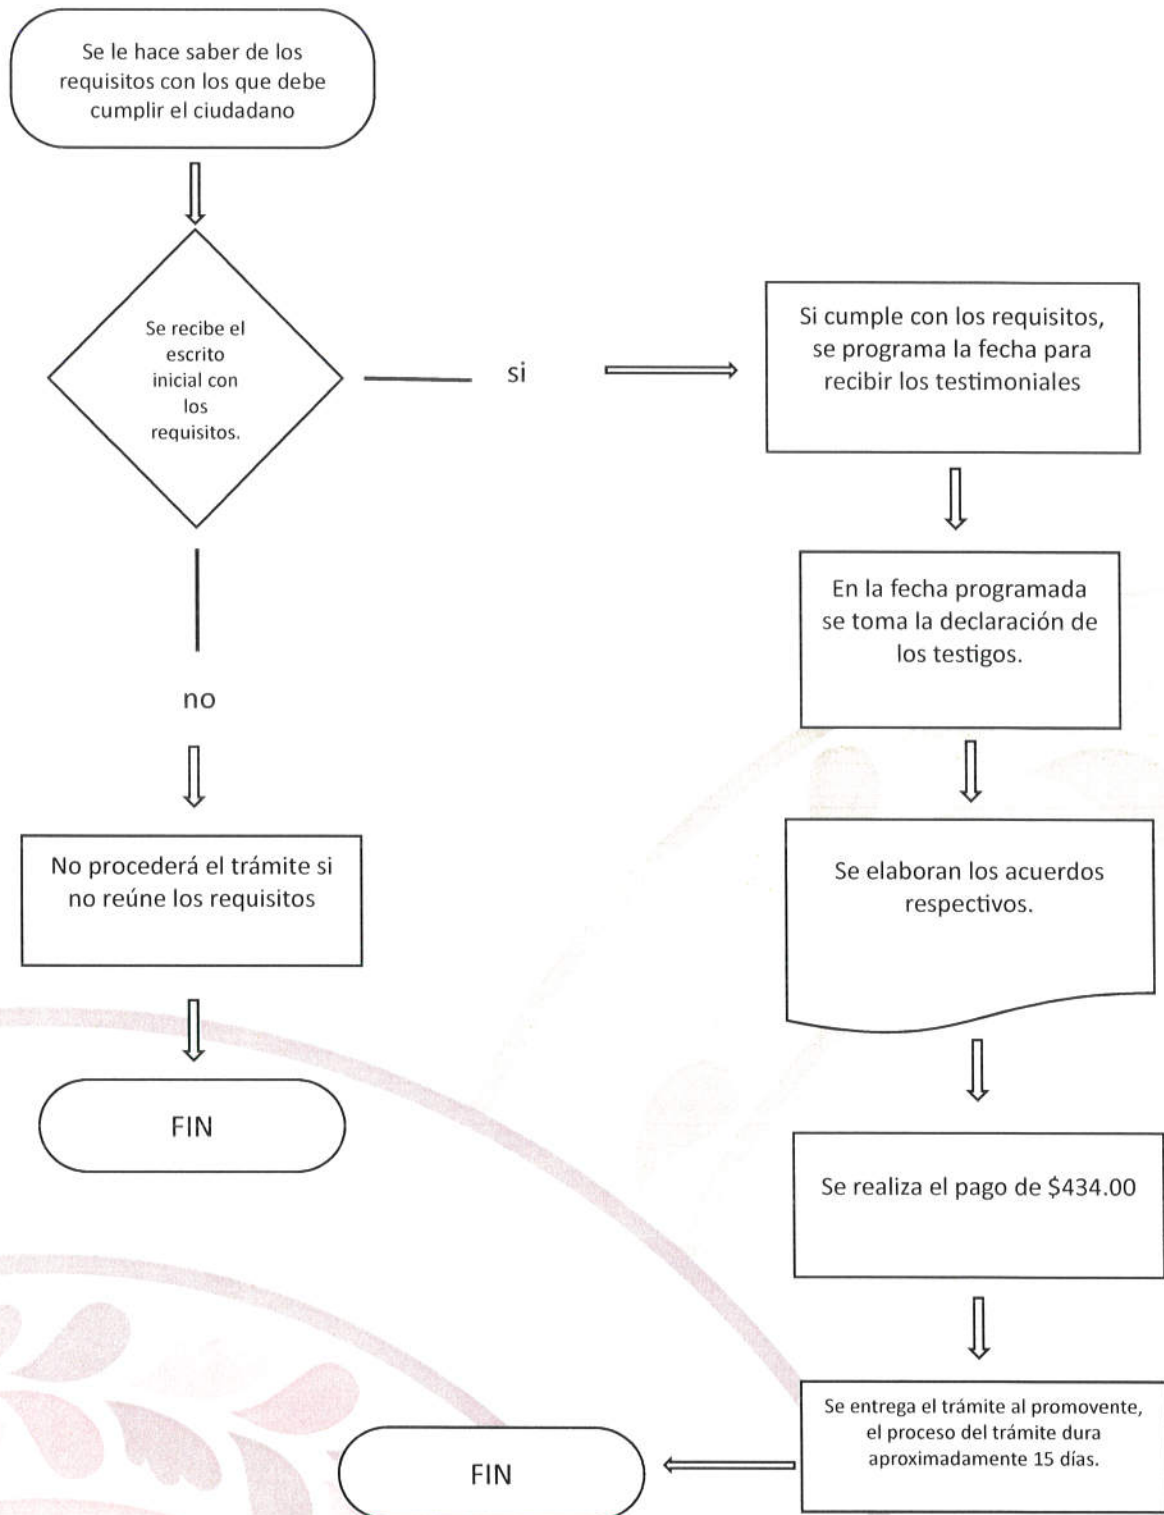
Se le hace saber de los requisitos con los que debe cumplir el ciudadano

Se recibe el escrito inicial con los requisitos.

si

Si cumple con los requisitos, se programa la fecha para recibir los testimoniales

En la fecha programada se toma la declaración de los testigos.

no

No procederá el trámite si no reúne los requisitos

Se elaboran los acuerdos respectivos.

FIN

Se realiza el pago de \$434.00

Se entrega el trámite al promovente, el proceso del trámite dura aproximadamente 15 días.

FIN